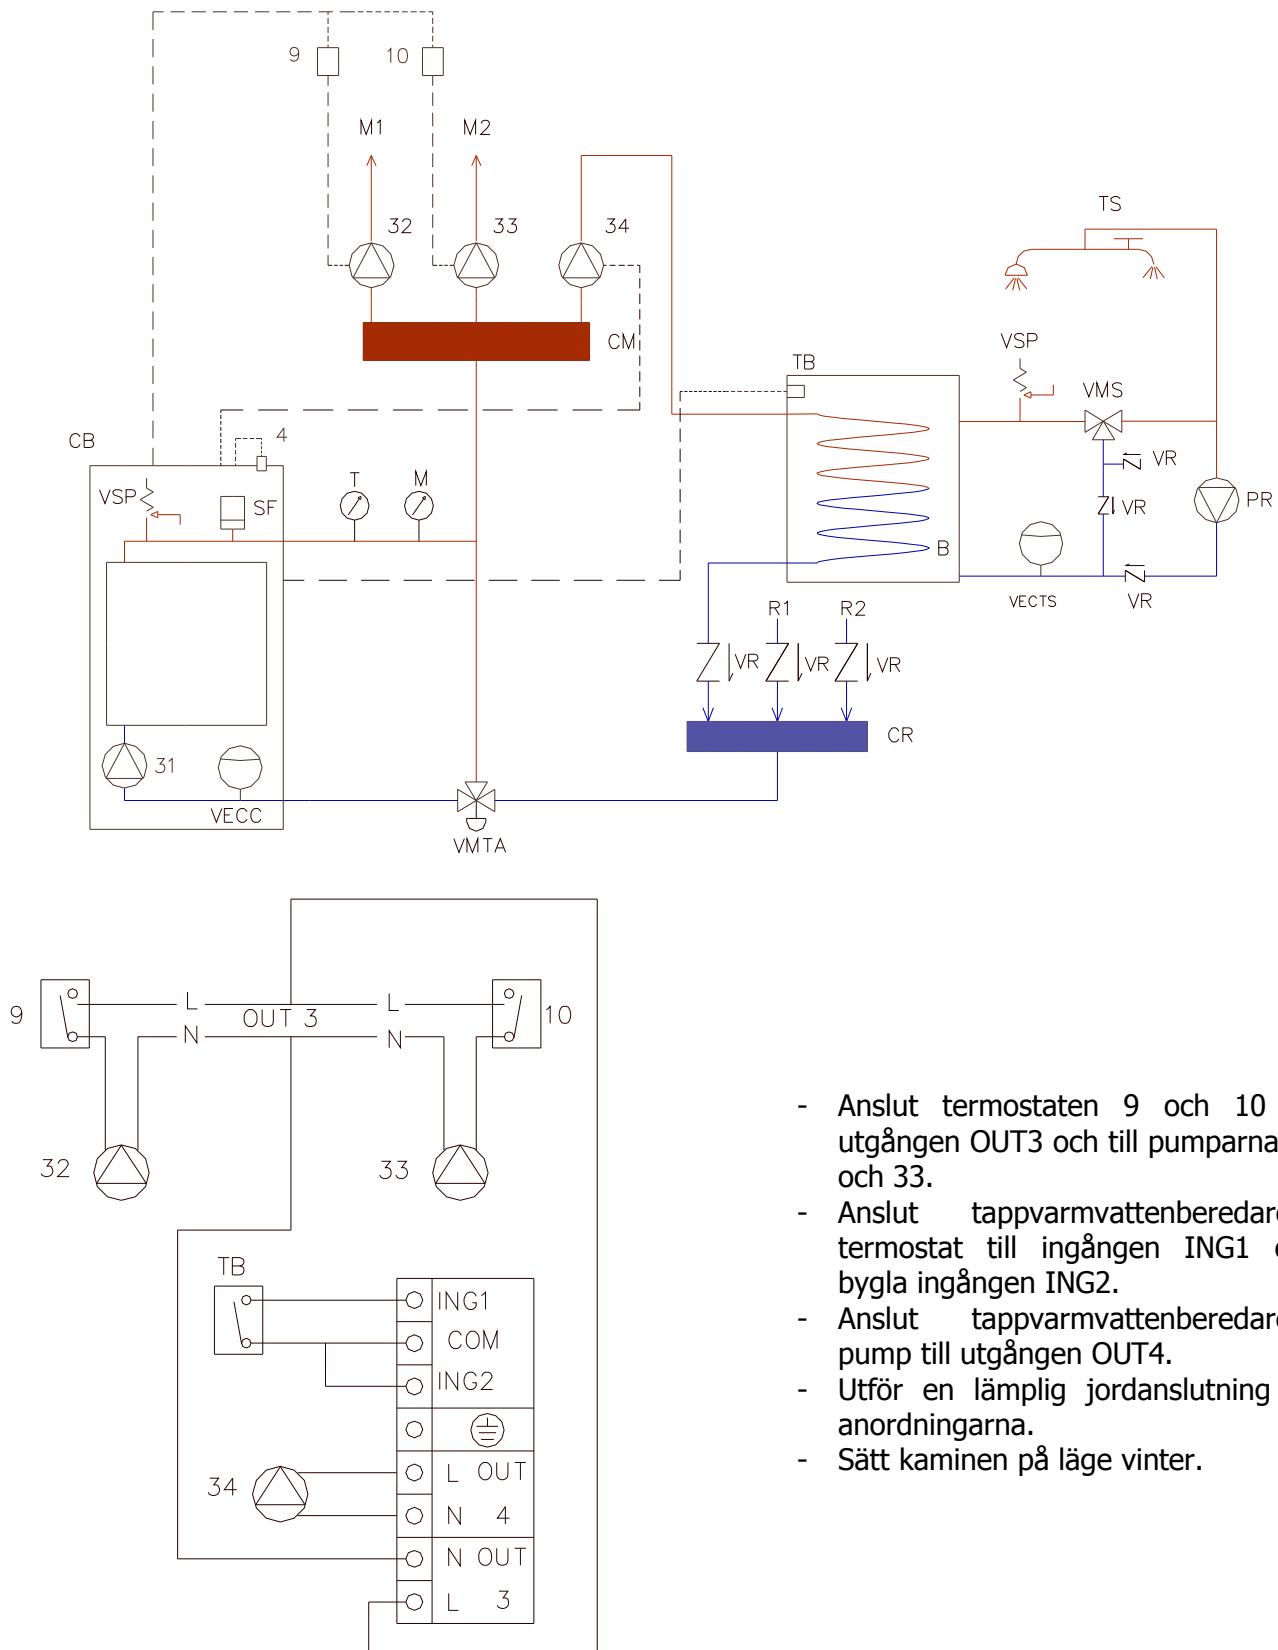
9
10
M1
M2
32
33
34
TS
CM
VSP
TB
VMS
VR
VR
PR
CB
4
VSP
SF
T
M
B
VECTS
VR
R1
R2
VR
VR
VR
CR
31
VECC
VMTA

9
L
L
10
OUT 3
N
N
32
33
TB
ING1
COM
ING2
34
L OUT
N 4
N OUT
L 3

- Anslut termostaten 9 och 10 utgången OUT3 och till pumparna och 33.
- Anslut tappvarmvattenberedar termostat till ingången ING1 bygla ingången ING2.
- Anslut tappvarmvattenberedar pump till utgången OUT4.
- Utför en lämplig jordanslutning anordningarna.
- Sätt kaminen på läge vinter.